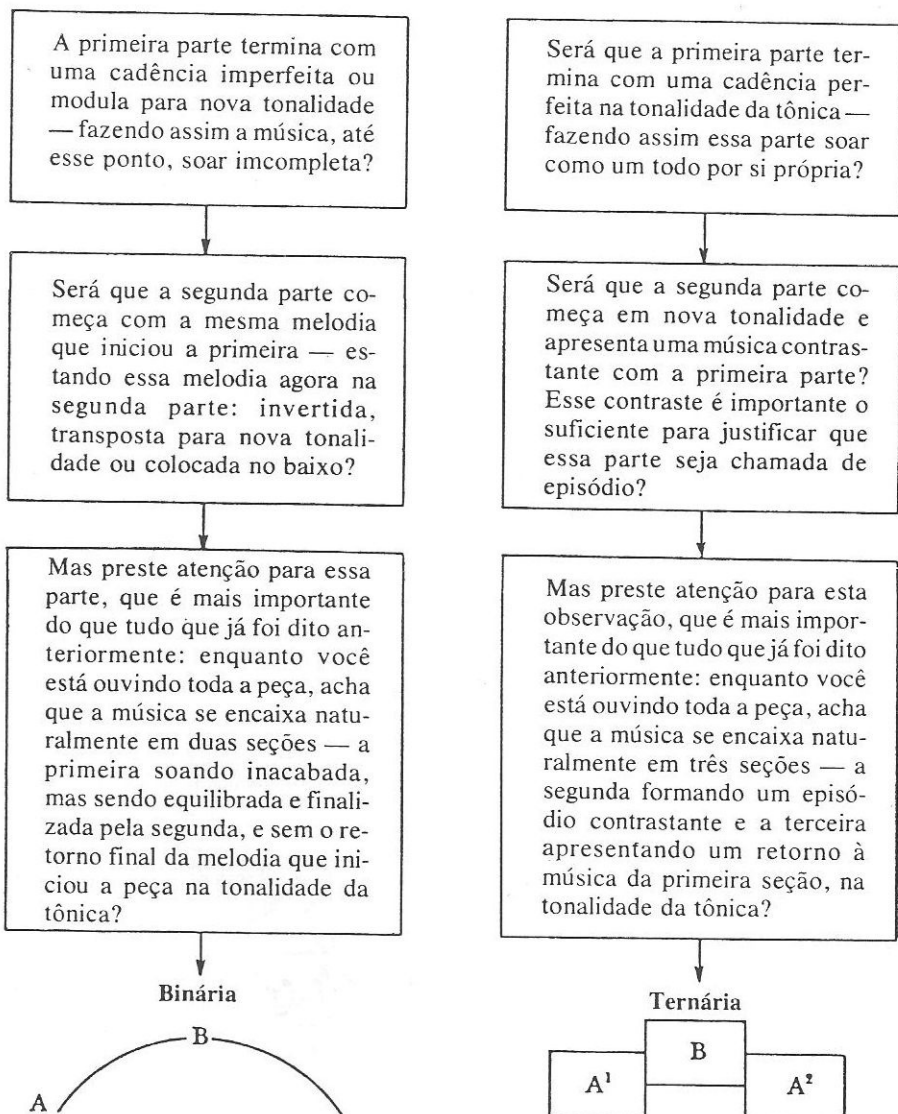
A primeira parte termina com uma cadência imperfeita ou modula para nova tonalidade — fazendo assim a música, até esse ponto, soar imcompleta?

Será que a segunda parte começa com a mesma melodia que iniciou a primeira — estando essa melodia agora na segunda parte: invertida, transposta para nova tonalidade ou colocada no baixo?

Mas preste atenção para essa parte, que é mais importante do que tudo que já foi dito anteriormente: enquanto você está ouvindo toda a peça, acha que a música se encaixa naturalmente em duas seções — a primeira soando inacabada, mas sendo equilibrada e finalizada pela segunda, e sem o retorno final da melodia que iniciou a peça na tonalidade da tônica?

Binária

B

A

Será que a primeira parte termina com uma cadência perfeita na tonalidade da tônica — fazendo assim essa parte soar como um todo por si própria?

Será que a segunda parte começa em nova tonalidade e apresenta uma música contrastante com a primeira parte? Esse contraste é importante o suficiente para justificar que essa parte seja chamada de episódio?

Mas preste atenção para esta observação, que é mais importante do que tudo que já foi dito anteriormente: enquanto você está ouvindo toda a peça, acha que a música se encaixa naturalmente em três seções — a segunda formando um episódio contrastante e a terceira apresentando um retorno à música da primeira seção, na tonalidade da tônica?

Ternária

B

$A^1$

$A^2$